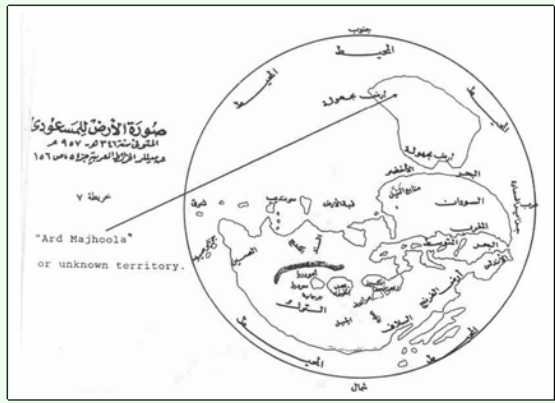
جنوب

المحيط

المحيط

أرض مجهولة

أرض مجهولة

صورة الأرض للمسعودي
المتوفى سنة ٣٤٦ هـ - ٩٥٧ م
عن كتاب الخرائط العربية جزء ١ ص ١٥٦

خريطة ٧

"Ard Majhoola"

or unknown territory.

البحر الأخضر

السودان

المغرب

البحر المتوسط

الأندلس

السند

الهند

الصين

الترك

الروم

الصقالبة

المحيط

شمال

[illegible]